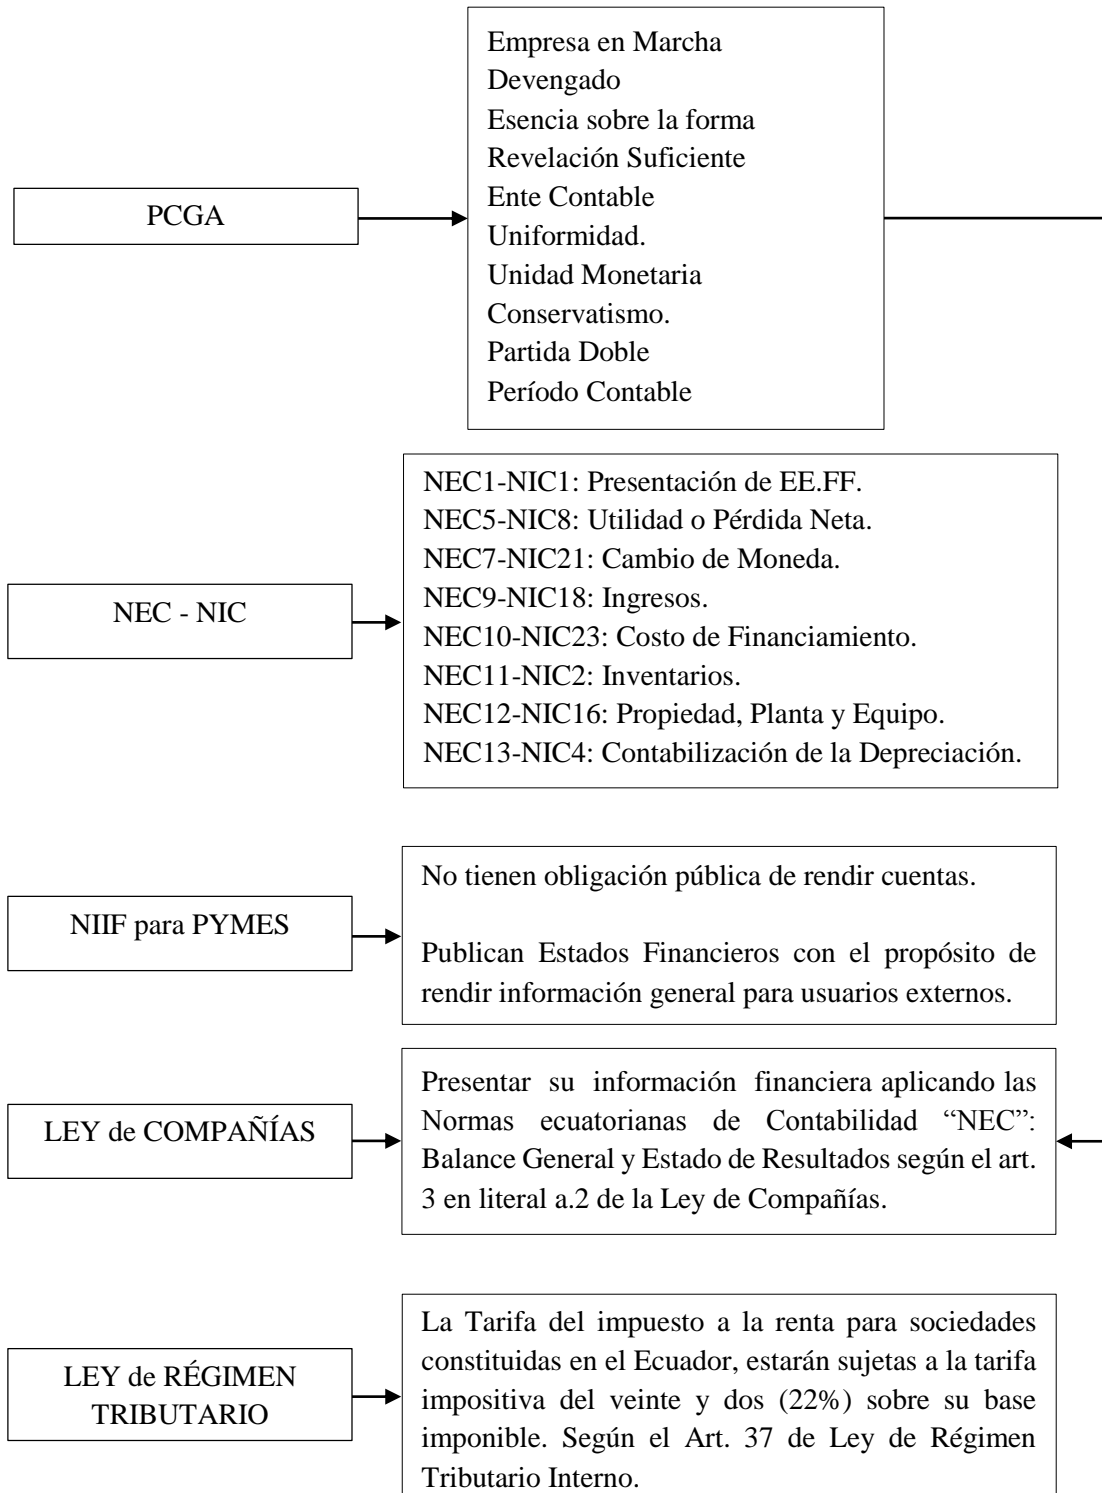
PCGA

Empresa en Marcha
Devengado
Esencia sobre la forma
Revelación Suficiente
Ente Contable
Uniformidad.
Unidad Monetaria
Conservatismo.
Partida Doble
Período Contable

NEC - NIC

NEC1-NIC1: Presentación de EE.FF.
NEC5-NIC8: Utilidad o Pérdida Neta.
NEC7-NIC21: Cambio de Moneda.
NEC9-NIC18: Ingresos.
NEC10-NIC23: Costo de Financiamiento.
NEC11-NIC2: Inventarios.
NEC12-NIC16: Propiedad, Planta y Equipo.
NEC13-NIC4: Contabilización de la Depreciación.

NIIF para PYMES

No tienen obligación pública de rendir cuentas.

Publican Estados Financieros con el propósito de rendir información general para usuarios externos.

LEY de COMPAÑÍAS

Presentar su información financiera aplicando las Normas ecuatorianas de Contabilidad "NEC": Balance General y Estado de Resultados según el art. 3 en literal a.2 de la Ley de Compañías.

LEY de RÉGIMEN TRIBUTARIO

La Tarifa del impuesto a la renta para sociedades constituidas en el Ecuador, estarán sujetas a la tarifa impositiva del veinte y dos (22%) sobre su base imponible. Según el Art. 37 de Ley de Régimen Tributario Interno.